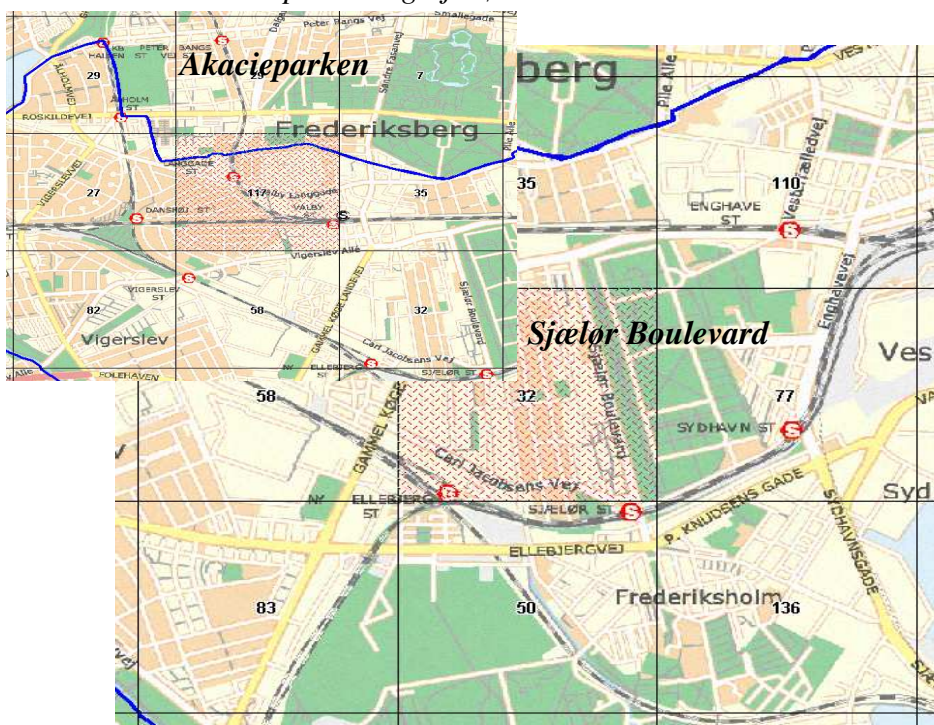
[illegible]
Peter Bangs Vej
Smallegade
KB HALLEN ST
PETER BANGS ST
29
Akacieparken
7
Sandro Falanvej
berg
Pile Alle
VES
ROSKILDEVEJ
ÅHOLM ST
Frederiksberg
Pile Alle
GADE ST
117
Valby Langgade
35
35
110
27
VALBY
ENGHAVE ST
Vesterfælledvej
DANSHØJ ST
Vigerslev Allé
Enghavevej
VIGERSLEV ST
82
58
32
Sjælør Boulevard
Sjælør Boulevard
Vigerslev
GAMMEL KØGE LANDEVEJ
Carl Jacobsens Vej
Ves
FOLEHAVEN
NY
ELLEBJERG
SJÆLØR ST
58
32
77
SYDHAVN ST
GAMMEL KØGE
Sjælør Boulevard
Syd
Carl Jacobsens Vej
P. KNUDSENS GADE
SYDHAVNSGADE
NY
ELLEBJERG ST
SJÆLØR ST
ELLEBJERGVEJ
83
50
Frederiksholm
136